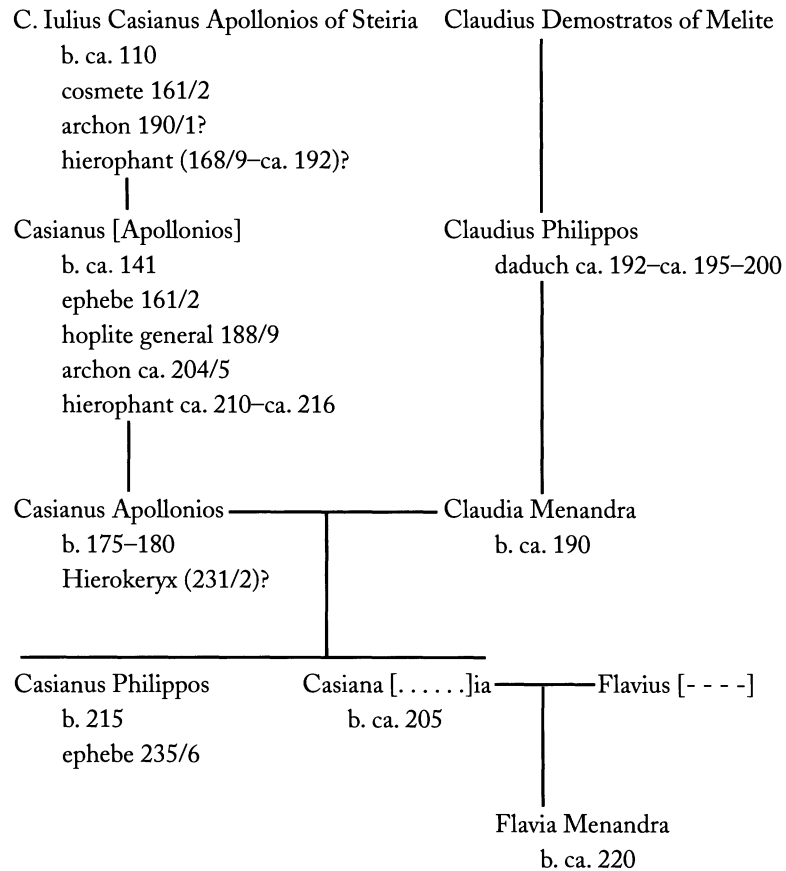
C. Iulius Casianus Apollonios of Steiria
b. ca. 110
cosmete 161/2
archon 190/1?
hierophant (168/9–ca. 192)?

Claudius Demostratos of Melite

Casianus [Apollonios]
b. ca. 141
ephebe 161/2
hoplite general 188/9
archon ca. 204/5
hierophant ca. 210–ca. 216

Claudius Philippos
daduch ca. 192–ca. 195–200

Casianus Apollonios
b. 175–180
Hierokeryx (231/2)?

Claudia Menandra
b. ca. 190

Casianus Philippos
b. 215
ephebe 235/6

Casiana [. . . . . .]ia
b. ca. 205

Flavius [- - - -]

Flavia Menandra
b. ca. 220